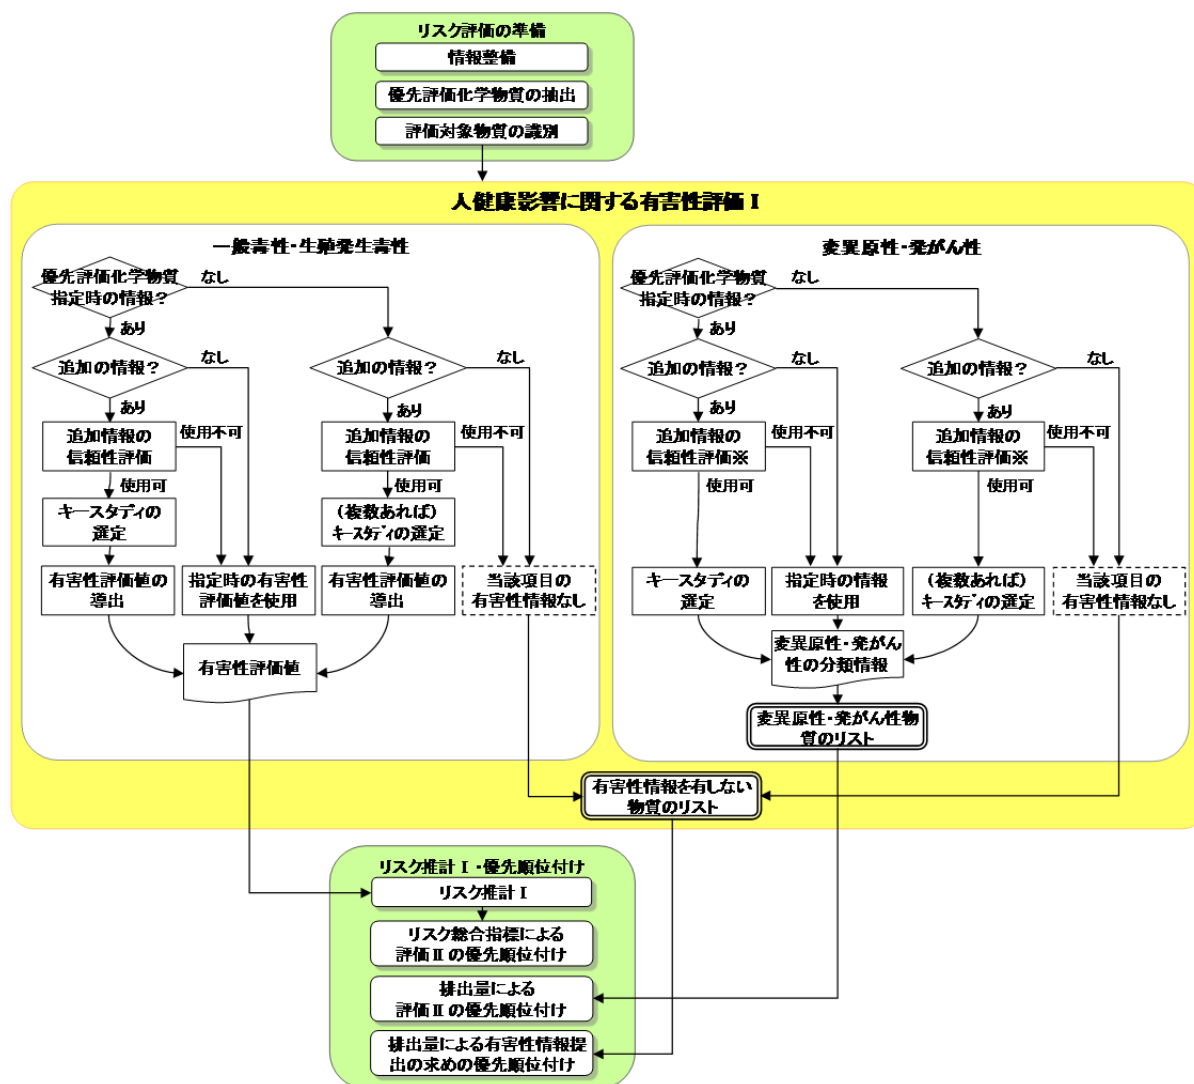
リスク評価の準備

情報整備

優先評価化学物質の抽出

評価対象物質の識別

人健康影響に関する有害性評価Ⅰ

一般毒性・生殖発生毒性

優先評価化学物質指定時の情報？

なし

あり

追加の情報？

なし

あり

追加情報の信頼性評価

使用不可

使用可

キースタディの選定

有害性評価値の導出

指定時の有害性評価値を使用

追加の情報？

なし

あり

追加情報の信頼性評価

使用不可

使用可

（複数あれば）キースタディの選定

有害性評価値の導出

当該項目の有害性情報なし

有害性評価値

変異原性・発がん性

優先評価化学物質指定時の情報？

なし

あり

追加の情報？

なし

あり

追加情報の信頼性評価※

使用不可

使用可

キースタディの選定

指定時の情報を使用

追加の情報？

なし

あり

追加情報の信頼性評価※

使用不可

使用可

（複数あれば）キースタディの選定

当該項目の有害性情報なし

変異原性・発がん性の分類情報

変異原性・発がん性物質のリスト

有害性情報を有しない物質のリスト

リスク推計Ⅰ・優先順位付け

リスク推計Ⅰ

リスク総合指標による評価Ⅱの優先順位付け

排出量による評価Ⅱの優先順位付け

排出量による有害性情報提出の求めの優先順位付け